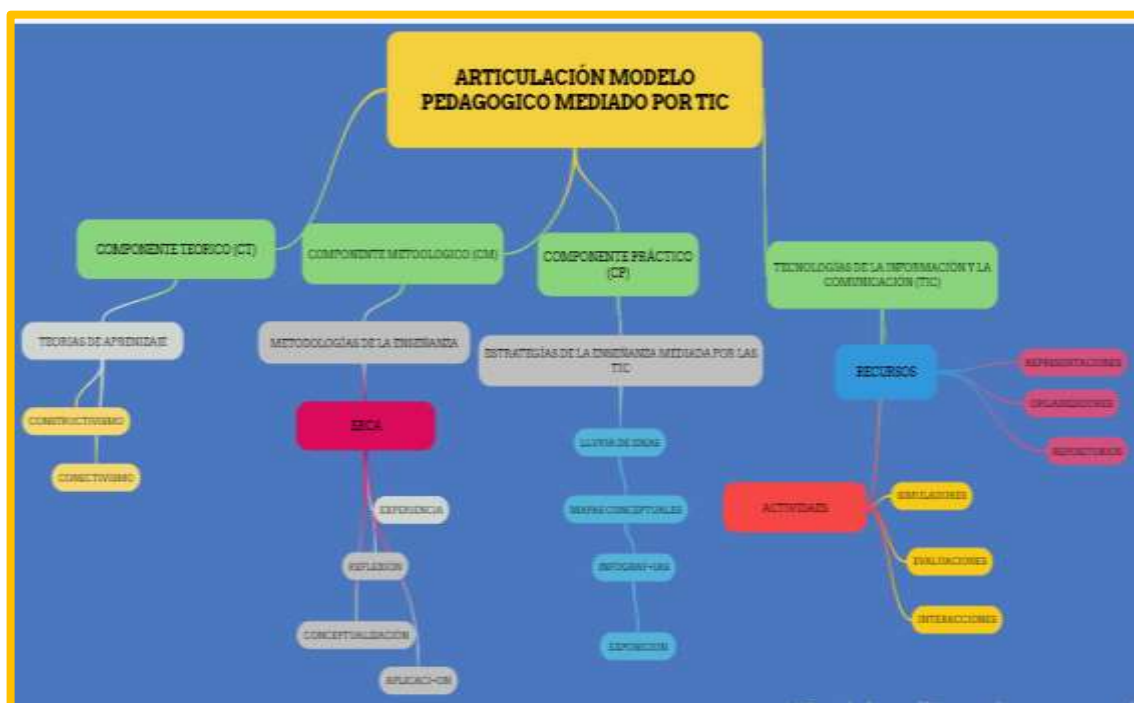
ARTICULACIÓN MODELO PEDAGOGICO MEDIADO POR TIC

COMPONENTE TEORICO (CT)

TEORIAS DE APRENDIZAJE

CONSTRUCTIVISMO

CONECTIVISMO

COMPONENTE METOLOGICO (CM)

METODOLOGÍAS DE LA ENSEÑANZA

ERCA

EXPERIENCIA

REFLEXION

CONCEPTUALIZACION

APLICACI-ON

COMPONENTE PRÁCTICO (CP)

ESTRATEGIAS DE LA ENSEÑANZA MEDIADA POR LAS TIC

LLUVIA DE IDEAS

MAPAS CONCEPTUALES

INFOGRAF-IAS

EXPOSICION

TECNOLOGÍAS DE LA INFORMACIÓN Y LA COMUNICACIÓN (TIC)

RECURSOS

REPRESENTACIONES

ORGANIZADORES

REPOSITORIOS

ACTIVIDADES

SIMULADORES

EVALUACIONES

INTERACCIONES